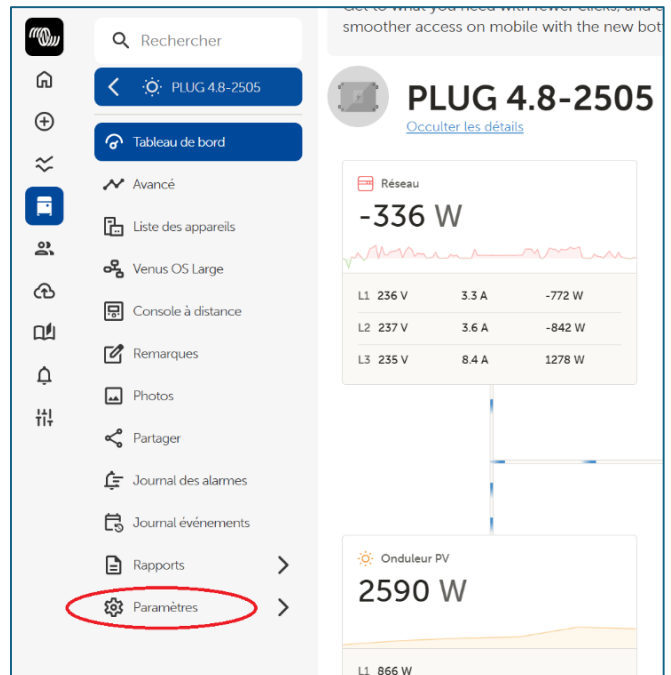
Rechercher

PLUG 4.8-2505

Tableau de bord

Avancé

Liste des appareils

Venus OS Large

Console à distance

Remarques

Photos

Partager

Journal des alarmes

Journal événements

Rapports

Paramètres

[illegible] to what you need with fewer clicks, and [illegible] smoother access on mobile with the new bot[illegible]

PLUG 4.8-2505

Occulter les détails

Réseau

-336 W

| | | | |
|---|---|---|---|
| L1 | 236 V | 3.3 A | -772 W |
| L2 | 237 V | 3.6 A | -842 W |
| L3 | 235 V | 8.4 A | 1278 W |

Onduleur PV

2590 W

L1 866 W